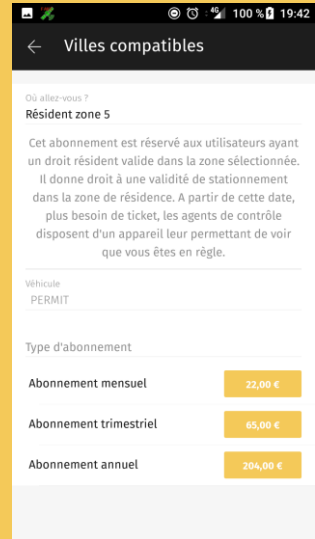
4G 100 % 19:42

←  Villes compatibles

Où allez-vous ?
Résident zone 5

Cet abonnement est réservé aux utilisateurs ayant un droit résident valide dans la zone sélectionnée. Il donne droit à une validité de stationnement dans la zone de résidence. A partir de cette date, plus besoin de ticket, les agents de contrôle disposent d'un appareil leur permettant de voir que vous êtes en règle.

Véhicule
PERMIT

Type d'abonnement

Abonnement mensuel  22,00 €

Abonnement trimestriel  65,00 €

Abonnement annuel  204,00 €